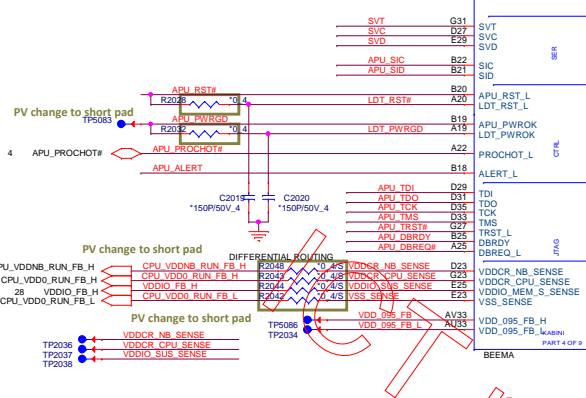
SVT G31 SVT
SVC D27 SVC
SVD E29 SVD
APU_SIC B22 SIC
APU_SID B21 SID
SER

APU_RST# B20 APU_RST_L
R2028 *0_4 LDT_RST# A20 LDT_RST_L
PV change to short pad
TP5083
APU_PWRGD B19 APU_PWROK
R2032 *0_4 LDT_PWRGD A19 LDT_PWROK
4 APU_PROCHOT# APU_PROCHOT# A22 PROCHOT_L
APU_ALERT B18 ALERT_L
CTRL

C2019 C2020
*150P/50V_4 *150P/50V_4

APU_TDI D29 TDI
APU_TDO D31 TDO
APU_TCK D35 TCK
APU_TMS D33 TMS
APU_TRST# G27 TRST_L
APU_DBRDY B25 DBRDY
APU_DBREQ# A25 DBREQ_L
JTAG

PV change to short pad
DIFFERENTIAL ROUTING
PU_VDDNB_RUN_FB_H CPU_VDDNB_RUN_FB_H R2048 *0_4/S VDDCR_NB_SENSE D23 VDDCR_NB_SENSE
CPU_VDD0_RUN_FB_H CPU_VDD0_RUN_FB_H R2043 *0_4/S VDDCR_CPU_SENSE G23 VDDCR_CPU_SENSE
28 VDDIO_FB_H VDDIO_FB_H R2044 *0_4/S VDDIO_SUS_SENSE E25 VDDIO_MEM_S_SENSE
CPU_VDD0_RUN_FB_L CPU_VDD0_RUN_FB_L R2042 *0_4/S VSS_SENSE E23 VSS_SENSE

PV change to short pad
TP5086 VDD_095_FB_H AV33 VDD_095_FB_H
TP2034 VDD_095_FB_L AU33 VDD_095_FB_L
TP2036 VDDCR_NB_SENSE
TP2035 VDDCR_CPU_SENSE
TP2037 VDDIO_SUS_SENSE
TP2038
KABINI
PART 4 OF 9
BEEMA